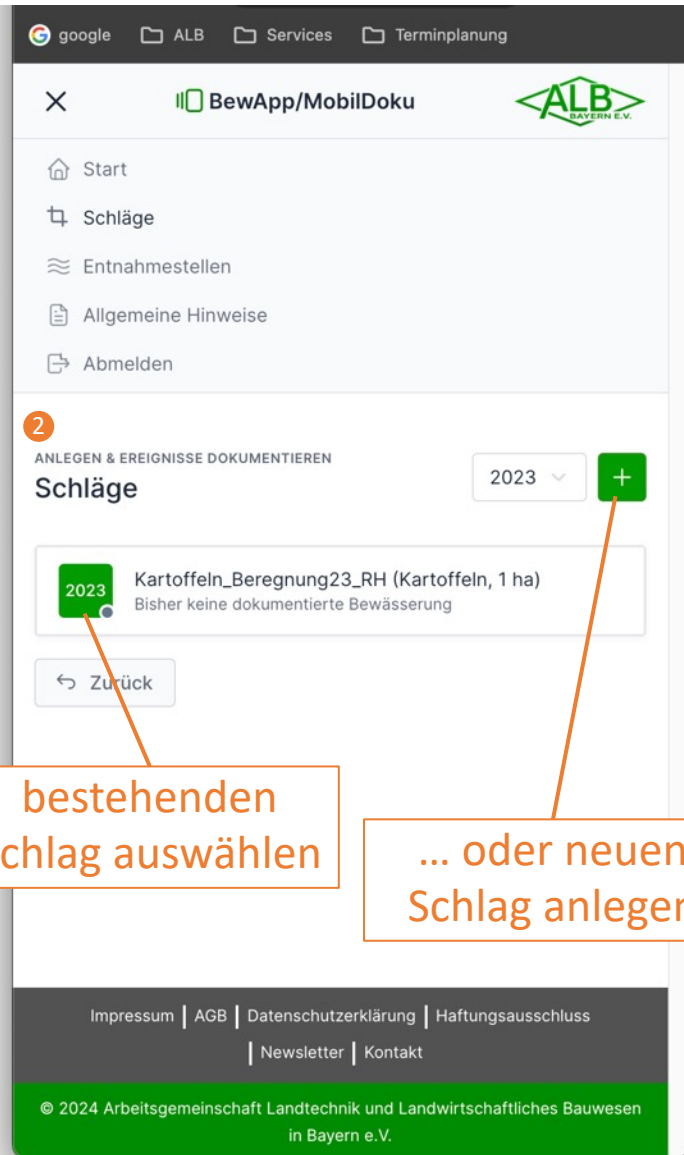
google ALB Services Terminplanung

BewApp/MobilDoku

ALB BAYERN E.V.

Start
Schläge
Entnahmestellen
Allgemeine Hinweise
Abmelden

2

ANLEGEN & EREIGNISSE DOKUMENTIEREN
Schläge

2023

+

2023 Kartoffeln_Beregnung23_RH (Kartoffeln, 1 ha)
Bisher keine dokumentierte Bewässerung

Zurück

bestehenden chlag auswählen

… oder neuen Schlag anleger

Impressum | AGB | Datenschutzerklärung | Haftungsausschluss | Newsletter | Kontakt

© 2024 Arbeitsgemeinschaft Landtechnik und Landwirtschaftliches Bauwesen in Bayern e.V.